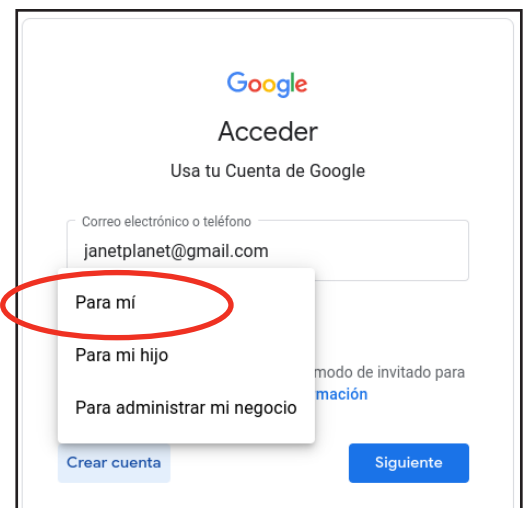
Google

Acceder

Usa tu Cuenta de Google

Correo electrónico o teléfono

janetplanet@gmail.com

Para mí

Para mi hijo

Para administrar mi negocio

modo de invitado para

mación

Crear cuenta

Siguiente